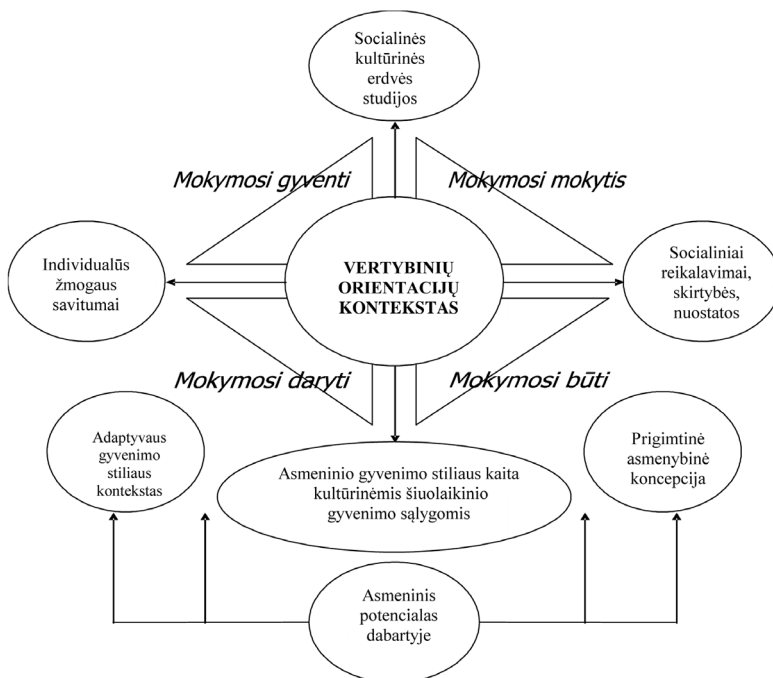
Socialinės kultūrinės erdvės studijos

Mokymosi gyventi

Mokymosi mokytis

Individualūs žmogaus savitumai

VERTYBINIŲ ORIENTACIJŲ KONTEKSTAS

Socialiniai reikalavimai, skirtybės, nuostatos

Mokymosi daryti

Mokymosi būti

Adaptyvaus gyvenimo stiliaus kontekstas

Asmeninio gyvenimo stiliaus kaita kultūrinėmis šiuolaikinio gyvenimo sąlygomis

Prigimtinė asmenybinė koncepcija

Asmeninis potencialas dabartyje